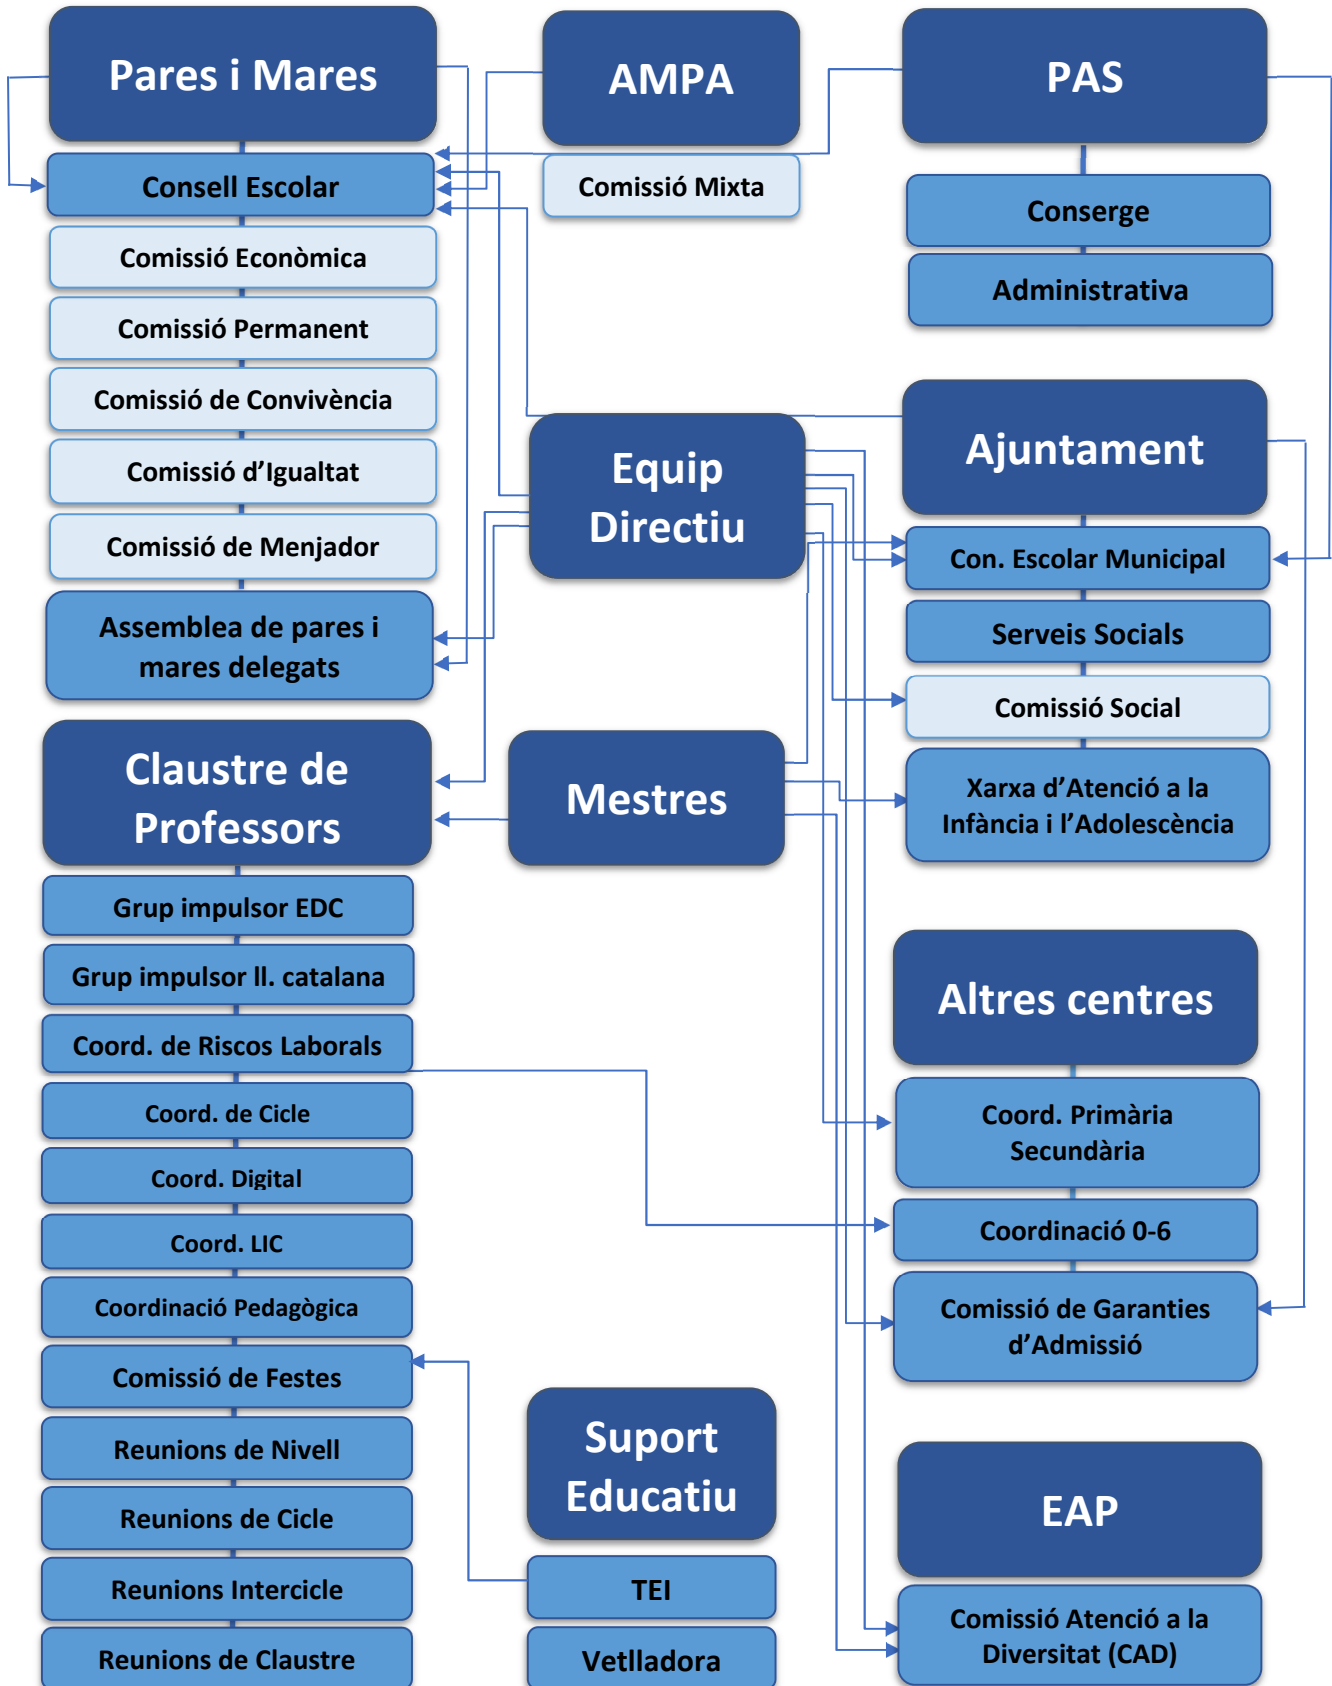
Pares i Mares

Consell Escolar

Comissió Econòmica

Comissió Permanent

Comissió de Convivència

Comissió d'Igualtat

Comissió de Menjador

Assemblea de pares i mares delegats

AMPA

Comissió Mixta

PAS

Conserge

Administrativa

Equip Directiu

Ajuntament

Con. Escolar Municipal

Serveis Socials

Comissió Social

Xarxa d'Atenció a la Infància i l'Adolescència

Claustre de Professors

Mestres

Grup impulsor EDC

Grup impulsor ll. catalana

Coord. de Riscos Laborals

Coord. de Cicle

Coord. Digital

Coord. LIC

Coordinació Pedagògica

Comissió de Festes

Reunions de Nivell

Reunions de Cicle

Reunions Intercicle

Reunions de Claustre

Altres centres

Coord. Primària Secundària

Coordinació 0-6

Comissió de Garanties d'Admissió

Suport Educatiu

TEI

Vetlladora

EAP

Comissió Atenció a la Diversitat (CAD)